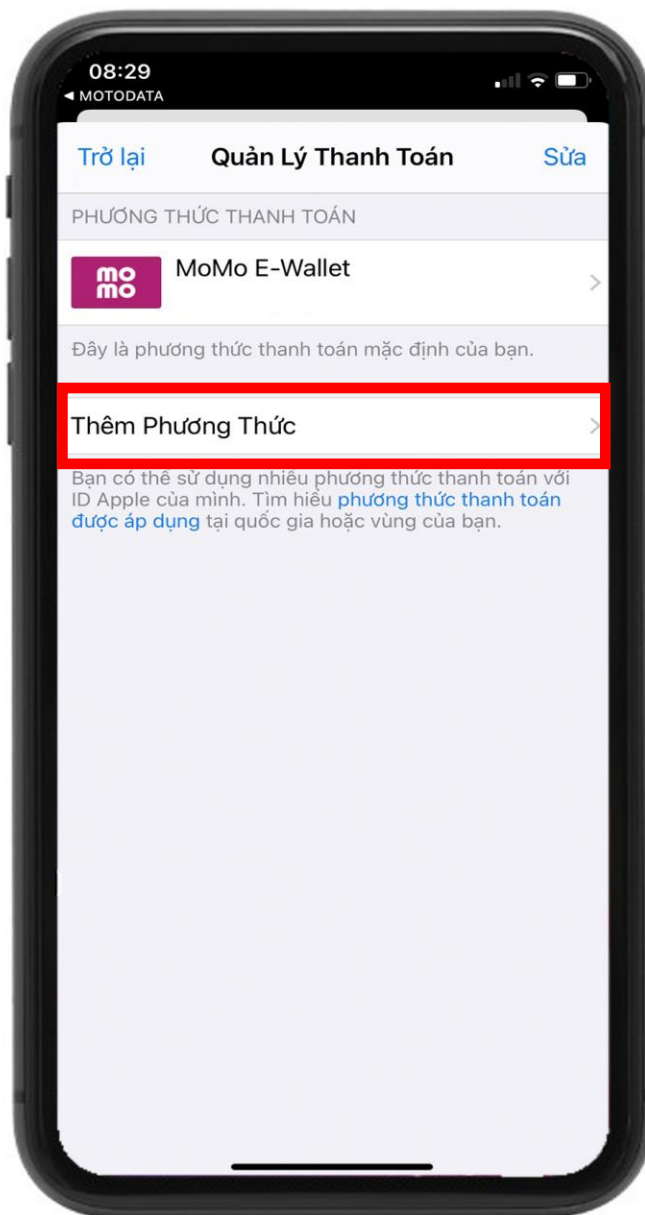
08:29
◂ MOTODATA

Trở lại Quản Lý Thanh Toán Sửa

PHƯƠNG THỨC THANH TOÁN

mo
mo
MoMo E-Wallet

Đây là phương thức thanh toán mặc định của bạn.

Thêm Phương Thức

Bạn có thể sử dụng nhiều phương thức thanh toán với ID Apple của mình. Tìm hiểu phương thức thanh toán được áp dụng tại quốc gia hoặc vùng của bạn.